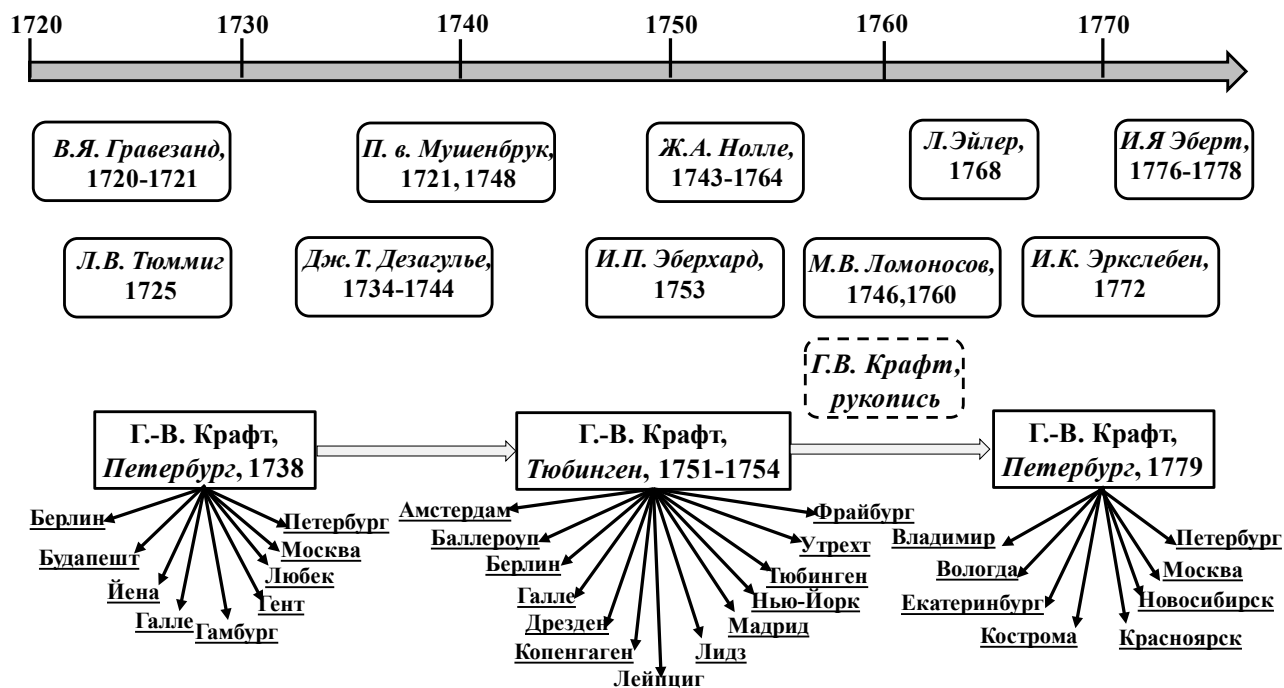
1720 1730 1740 1750 1760 1770

В.Я. Гравезанд, 1720-1721

П. в. Мушенбрук, 1721, 1748

Ж.А. Нолле, 1743-1764

Л.Эйлер, 1768

И.Я Эберт, 1776-1778

Л.В. Тюммиг 1725

Дж.Т. Дезагулье, 1734-1744

И.П. Эберхард, 1753

М.В. Ломоносов, 1746,1760

И.К. Эркслебен, 1772

Г.В. Крафт, рукопись

Г.-В. Крафт, Петербург, 1738

Г.-В. Крафт, Тюбинген, 1751-1754

Г.-В. Крафт, Петербург, 1779

Берлин
Будапешт
Йена
Галле
Гамбург
Гент
Любек
Москва
Петербург

Амстердам
Баллероуп
Берлин
Галле
Дрезден
Копенгаген
Лейпциг
Лидз
Мадрид
Нью-Йорк
Тюбинген
Утрехт
Фрайбург

Владимир
Вологда
Екатеринбург
Кострома
Красноярск
Новосибирск
Москва
Петербург